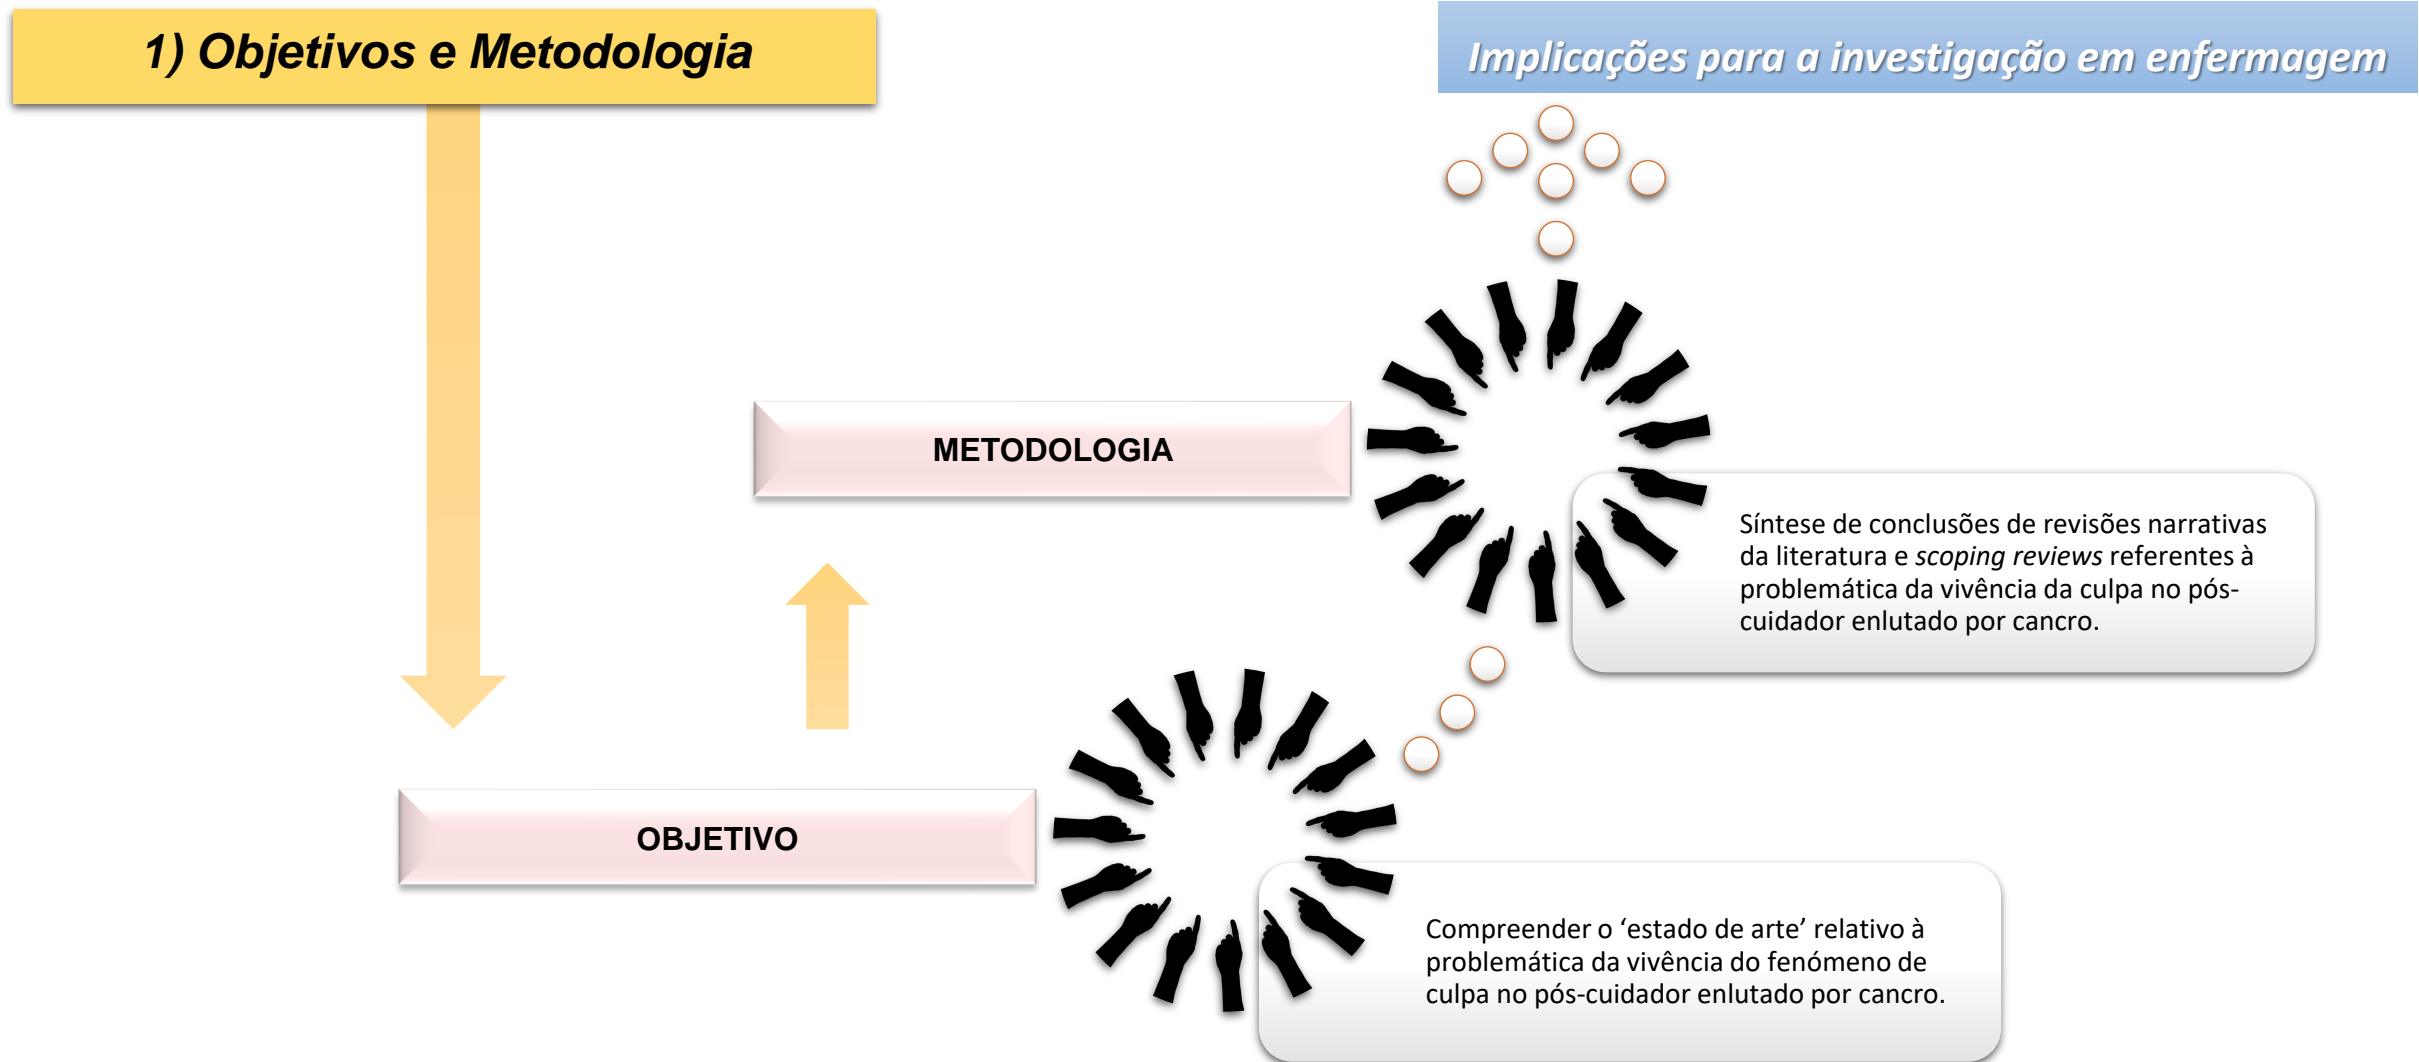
1) Objetivos e Metodologia

Implicações para a investigação em enfermagem

METODOLOGIA

Síntese de conclusões de revisões narrativas da literatura e *scoping reviews* referentes à problemática da vivência da culpa no pós-cuidador enlutado por cancro.

OBJETIVO

Compreender o ‘estado de arte’ relativo à problemática da vivência do fenómeno de culpa no pós-cuidador enlutado por cancro.